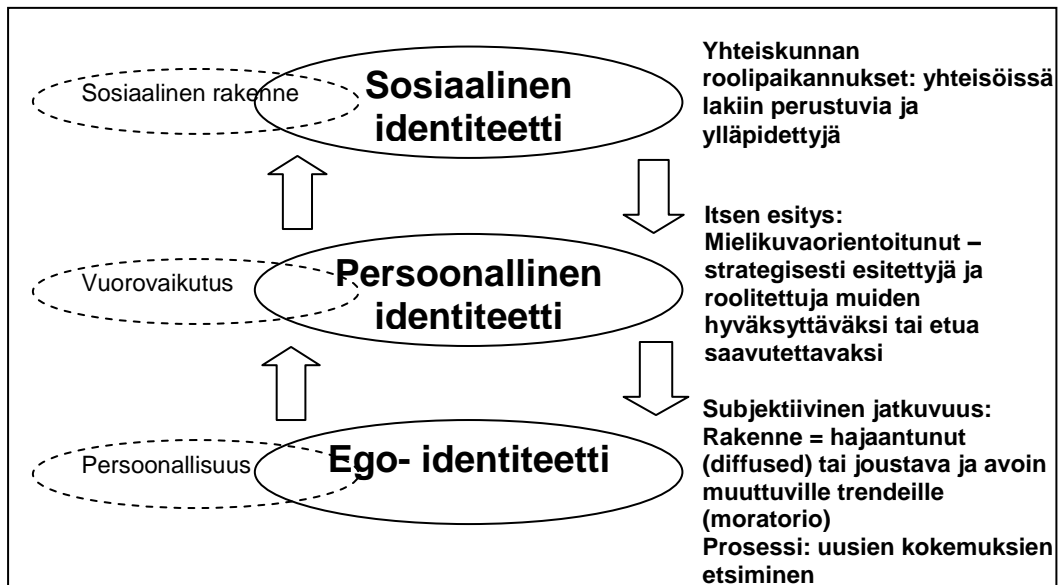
Sosiaalinen rakenne

Sosiaalinen identiteetti

Yhteiskunnan roolipaikannukset: yhteisöissä lakiin perustuvia ja ylläpidettyjä

Vuorovaikutus

Persoonallinen identiteetti

Itsen esitys: Mielikuvaorientoitunut – strategisesti esitettyjä ja roolitettuja muiden hyväksyttäväksi tai etua saavutettavaksi

Persoonallisuus

Ego- identiteetti

Subjektiivinen jatkuvuus: Rakenne = hajaantunut (diffused) tai joustava ja avoin muuttuville trendeille (moratorio)
Prosessi: uusien kokemuksien etsiminen